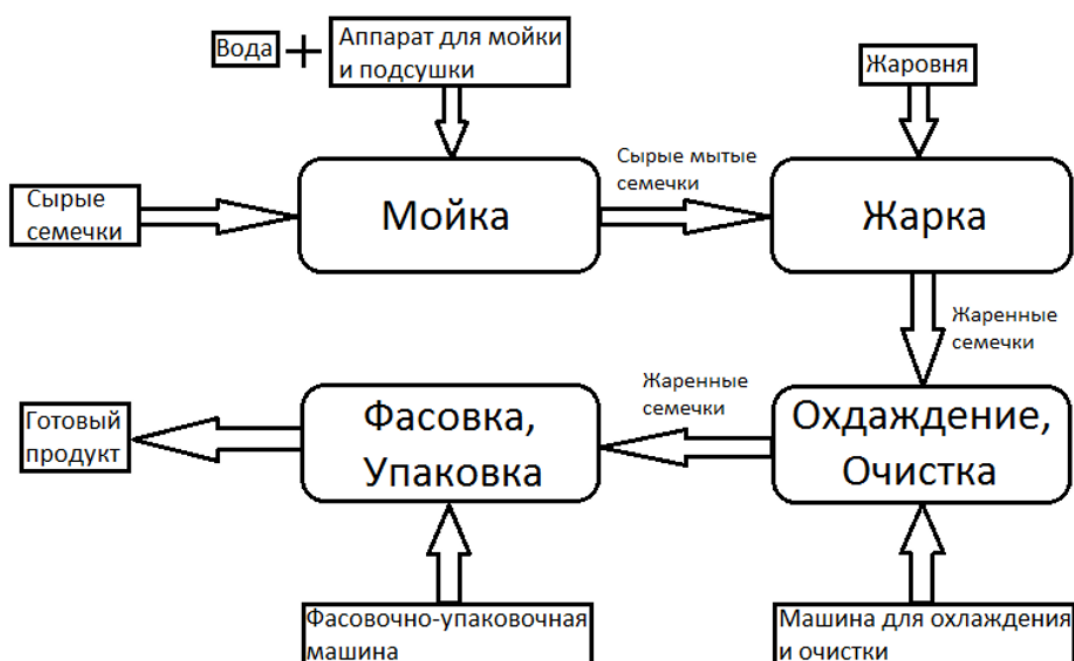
Вода + Аппарат для мойки и подсушки

Жаровня

Сырые семечки

Мойка

Сырые мытые семечки

Жарка

Жаренные семечки

Готовый продукт

Фасовка, Упаковка

Жаренные семечки

Охдаждение, Очистка

Фасовочно-упаковочная машина

Машина для охлаждения и очистки